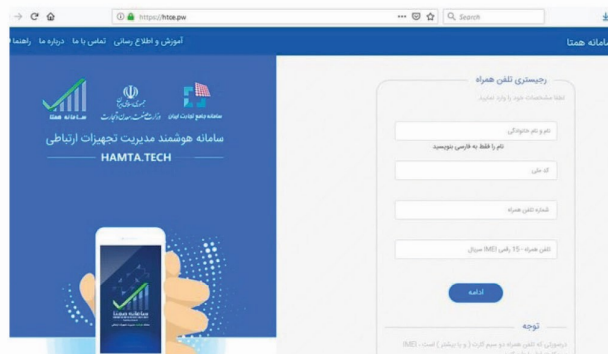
https://htoe.pw

Search

سامانه همتا

آموزش و اطلاع رسانی  تماس با ما  درباره ما  راهنما

سامانه جامع تجارت ایران  وزارت صنعت، معدن و تجارت  سامانه همتا

سامانه هوشمند مدیریت تجهیزات ارتباطی

HAMTA.TECH

رجیستری تلفن همراه

لطفا مشخصات خود را وارد نمایید.

نام و نام خانوادگی

نام را فقط به فارسی بنویسید

کد ملی

شماره تلفن همراه

تلفن همراه - 15 رقمی IMEI سریال

ادامه

توجه

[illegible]